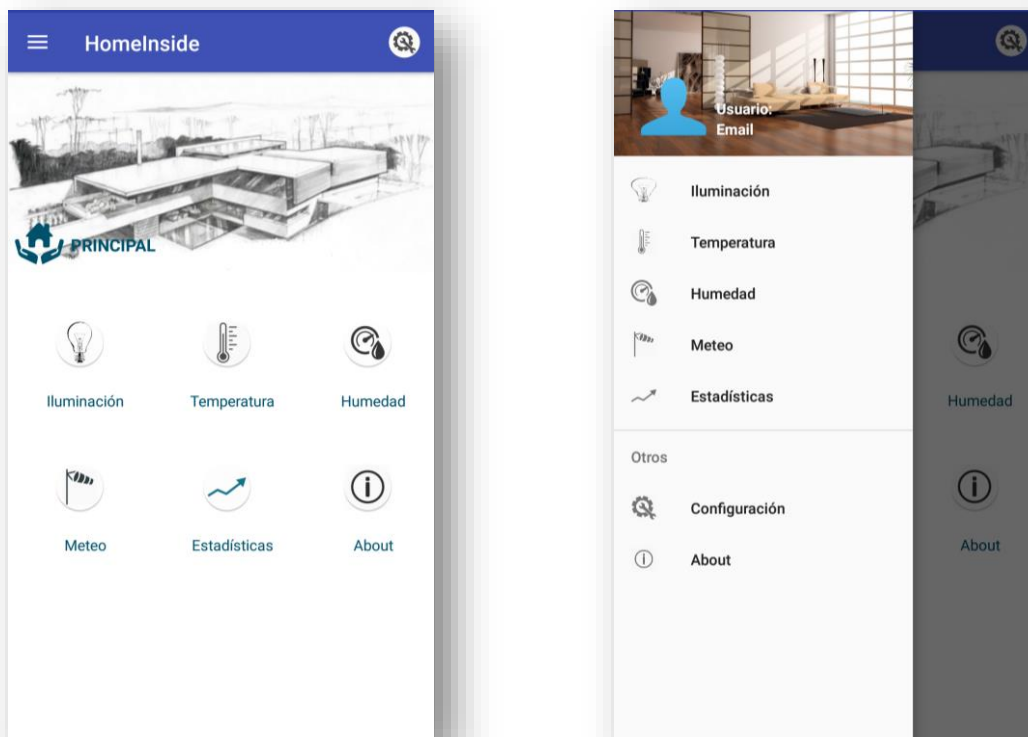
HomeInside

PRINCIPAL

Iluminación

Temperatura

Humedad

Meteo

Estadísticas

About

Usuario:
Email

Iluminación

Temperatura

Humedad

Meteo

Estadísticas

Otros

Configuración

About

Humedad

About